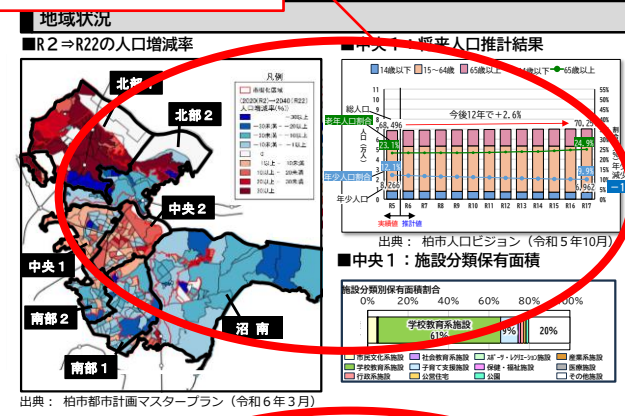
地域状況

■R２⇒R22の人口増減率

凡例
市街化区域
（2020(R2)→2040(R22)
人口増減率(%)）
－30以上
－30未満～－20以上
－20未満～－10以上
－10未満～－0以上
0
0以上～10未満
10以上～20未満
20以上～30未満
30以上

北部１
北部２
中央２
中央１
南部２
沼南
南部１

出典：柏市都市計画マスタープラン（令和６年３月）

■中央１：将来人口推計結果

14歳以下　15～64歳　65歳以上　14歳以下　65歳以上

総人口
老年人口割合
人口（万人）
年少人口割合
年少人口
今後12年で＋2.6％
68,496
70,2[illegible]
23.1%
24.9%
12.3%
8,266
6,962

R5　R6　R7　R8　R9　R10　R11　R12　R13　R14　R15　R16　R17
実績値　推計値

出典：柏市人口ビジョン（令和５年10月）

■中央１：施設分類保有面積

施設分類別保有面積割合
0%　20%　40%　60%　80%　100%
学校教育系施設 61%
9%
20%

市民文化系施設　社会教育系施設　ｽﾎﾟｰﾂ・ﾚｸﾘｴｰｼｮﾝ系施設　産業系施設
学校教育系施設　子育て支援施設　保健・福祉施設　医療施設
行政系施設　公営住宅　公園　その他施設